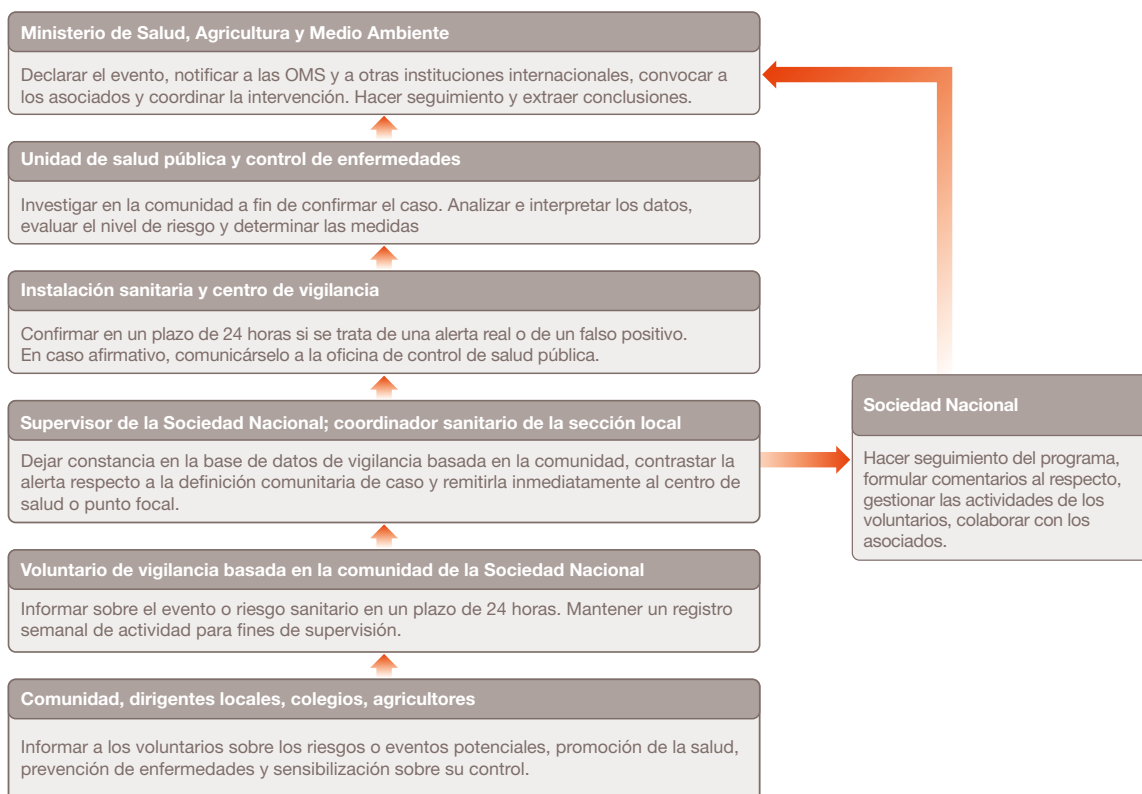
Ministerio de Salud, Agricultura y Medio Ambiente

Declarar el evento, notificar a las OMS y a otras instituciones internacionales, convocar a los asociados y coordinar la intervención. Hacer seguimiento y extraer conclusiones.

Unidad de salud pública y control de enfermedades

Investigar en la comunidad a fin de confirmar el caso. Analizar e interpretar los datos, evaluar el nivel de riesgo y determinar las medidas

Instalación sanitaria y centro de vigilancia

Confirmar en un plazo de 24 horas si se trata de una alerta real o de un falso positivo. En caso afirmativo, comunicárselo a la oficina de control de salud pública.

Supervisor de la Sociedad Nacional; coordinador sanitario de la sección local

Dejar constancia en la base de datos de vigilancia basada en la comunidad, contrastar la alerta respecto a la definición comunitaria de caso y remitirla inmediatamente al centro de salud o punto focal.

Voluntario de vigilancia basada en la comunidad de la Sociedad Nacional

Informar sobre el evento o riesgo sanitario en un plazo de 24 horas. Mantener un registro semanal de actividad para fines de supervisión.

Comunidad, dirigentes locales, colegios, agricultores

Informar a los voluntarios sobre los riesgos o eventos potenciales, promoción de la salud, prevención de enfermedades y sensibilización sobre su control.

Sociedad Nacional

Hacer seguimiento del programa, formular comentarios al respecto, gestionar las actividades de los voluntarios, colaborar con los asociados.